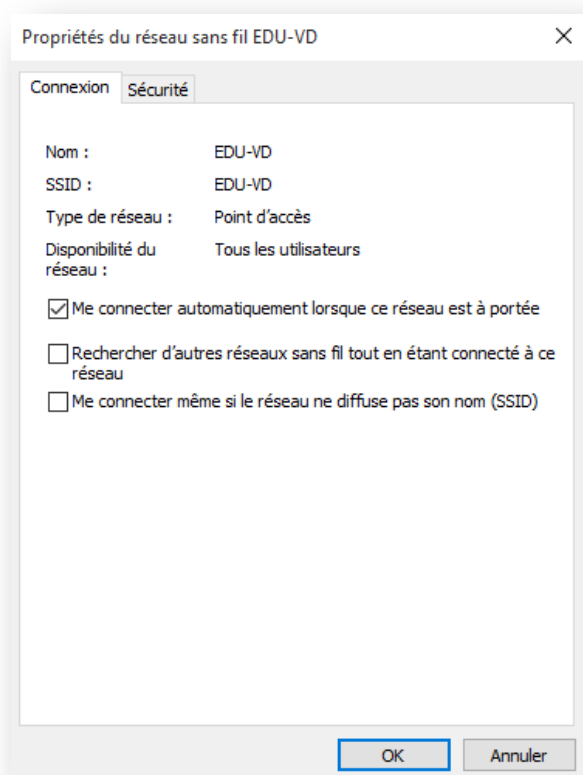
Propriétés du réseau sans fil EDU-VD

×

Connexion

Sécurité

| | |
|---|---|
| Nom : | EDU-VD |
| SSID : | EDU-VD |
| Type de réseau : | Point d'accès |
| Disponibilité du réseau : | Tous les utilisateurs |

☑ Me connecter automatiquement lorsque ce réseau est à portée

☐ Rechercher d'autres réseaux sans fil tout en étant connecté à ce réseau

☐ Me connecter même si le réseau ne diffuse pas son nom (SSID)

OK

Annuler